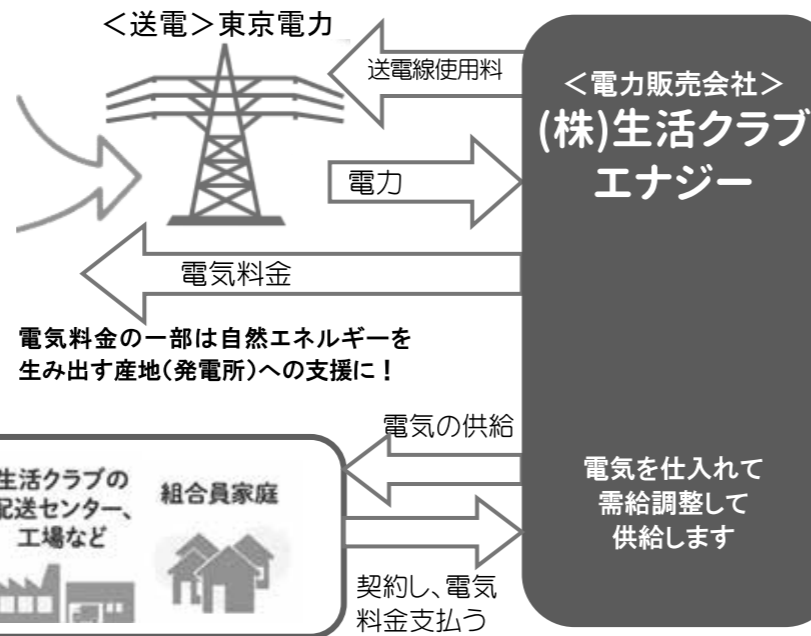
<送電>東京電力

送電線使用料

<電力販売会社>
(株)生活クラブエナジー

電力

電気料金

電気料金の一部は自然エネルギーを生み出す産地(発電所)への支援に!

電気の供給

生活クラブの配送センター、工場など

組合員家庭

電気を仕入れて需給調整して供給します

契約し、電気料金支払う